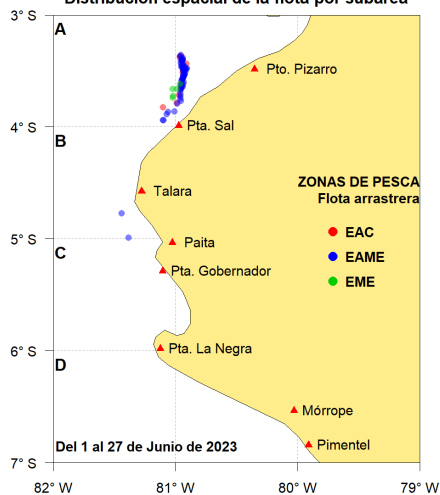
Distribución espacial de la flota por subárea

3° S
4° S
5° S
6° S
7° S

A
B
C
D

Pto. Pizarro
Pta. Sal
Talara
Paita
Pta. Gobernador
Pta. La Negra
Mórrope
Pimentel

ZONAS DE PESCA
Flota arrastrera
EAC
EAME
EME

Del 1 al 27 de Junio de 2023

82° W
81° W
80° W
79° W